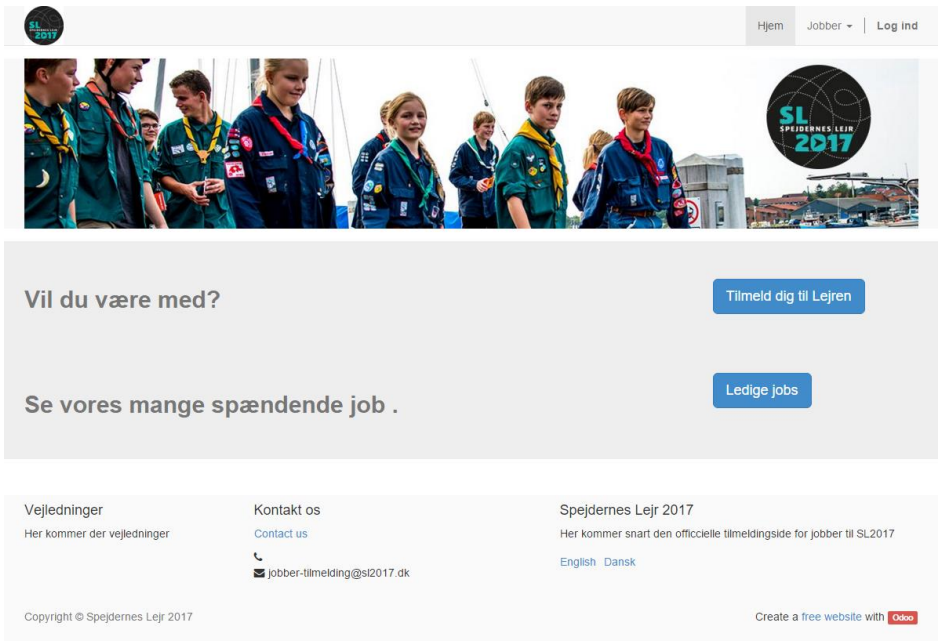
SL 2017

Hjem Jobber ▾ Log ind

SL SPEJDERNES LEJR 2017

Vil du være med?

Tilmeld dig til Lejren

Se vores mange spændende job .

Ledige jobs

Vejledninger
Her kommer der vejledninger

Kontakt os
Contact us
jobber-tilmelding@sl2017.dk

Spejdernes Lejr 2017
Her kommer snart den officcielle tilmeldingside for jobber til SL2017

English Dansk

Copyright © Spejdernes Lejr 2017

Create a free website with Odoo